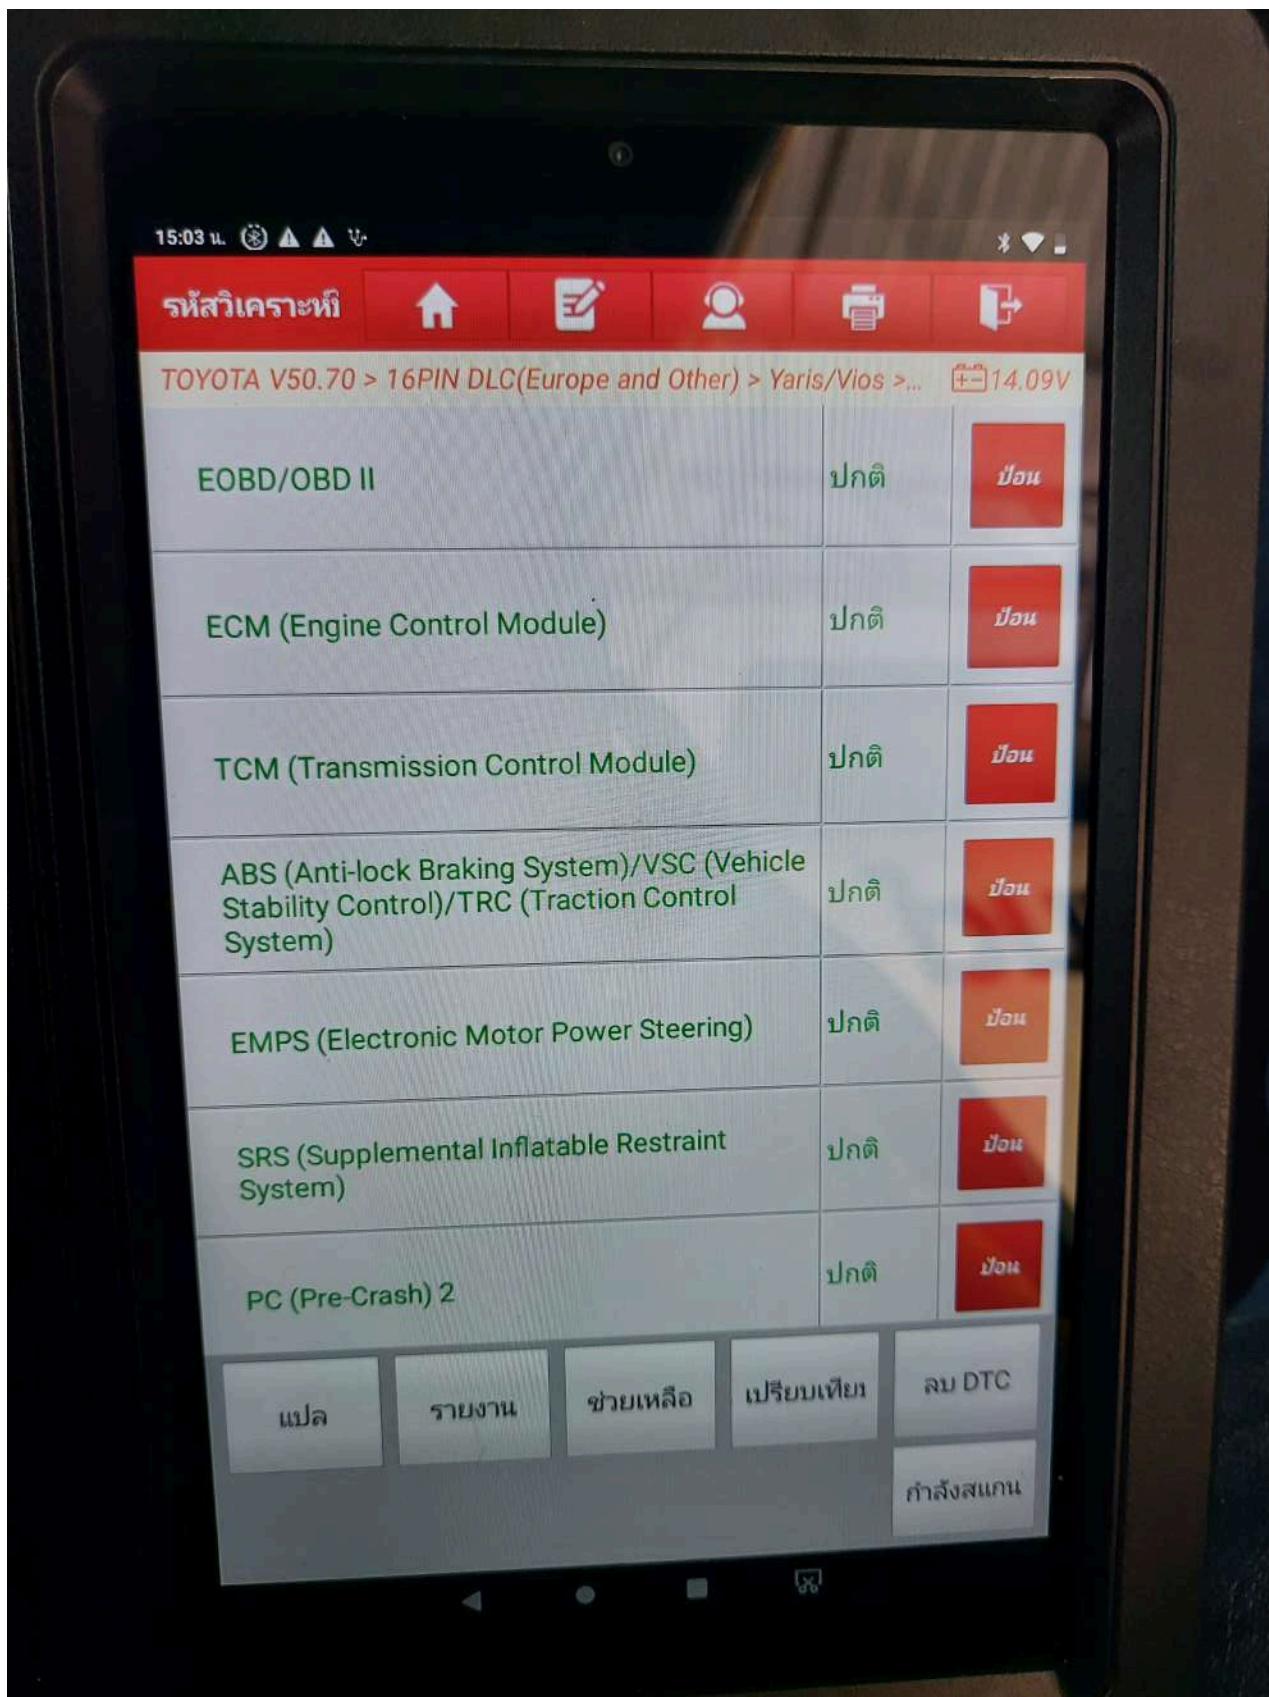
15:03 น.

รหัสวิเคราะห์

TOYOTA V50.70 > 16PIN DLC(Europe and Other) > Yaris/Vios >... 14.09V

| | | |
|---|---|---|
| EOBD/OBD II | ปกติ | ป้อน |
| ECM (Engine Control Module) | ปกติ | ป้อน |
| TCM (Transmission Control Module) | ปกติ | ป้อน |
| ABS (Anti-lock Braking System)/VSC (Vehicle Stability Control)/TRC (Traction Control System) | ปกติ | ป้อน |
| EMPS (Electronic Motor Power Steering) | ปกติ | ป้อน |
| SRS (Supplemental Inflatable Restraint System) | ปกติ | ป้อน |
| PC (Pre-Crash) 2 | ปกติ | ป้อน |

แปล รายงาน ช่วยเหลือ เปรียบเทียบ ลบ DTC

กำลังสแกน